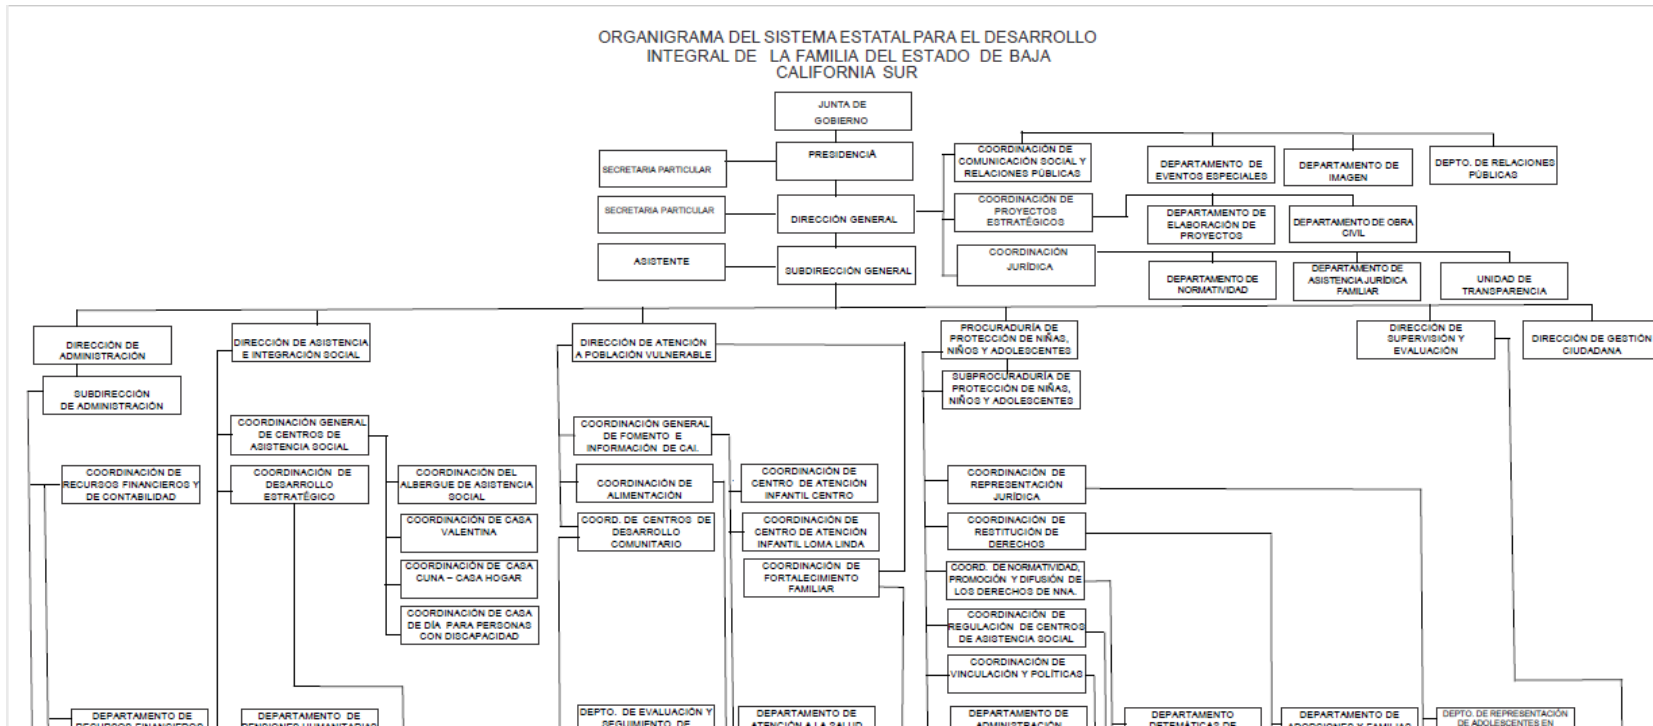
ORGANIGRAMA DEL SISTEMA ESTATAL PARA EL DESARROLLO INTEGRAL DE LA FAMILIA DEL ESTADO DE BAJA CALIFORNIA SUR

JUNTA DE GOBIERNO

PRESIDENCIA

SECRETARIA PARTICULAR

SECRETARIA PARTICULAR

DIRECCIÓN GENERAL

ASISTENTE

SUBDIRECCIÓN GENERAL

COORDINACIÓN DE COMUNICACIÓN SOCIAL Y RELACIONES PÚBLICAS

DEPARTAMENTO DE EVENTOS ESPECIALES

DEPARTAMENTO DE IMAGEN

DEPTO. DE RELACIONES PÚBLICAS

COORDINACIÓN DE PROYECTOS ESTRATÉGICOS

DEPARTAMENTO DE ELABORACIÓN DE PROYECTOS

DEPARTAMENTO DE OBRA CIVIL

COORDINACIÓN JURÍDICA

DEPARTAMENTO DE NORMATIVIDAD

DEPARTAMENTO DE ASISTENCIA JURÍDICA FAMILIAR

UNIDAD DE TRANSPARENCIA

DIRECCIÓN DE ADMINISTRACIÓN

SUBDIRECCIÓN DE ADMINISTRACIÓN

COORDINACIÓN DE RECURSOS FINANCIEROS Y DE CONTABILIDAD

DEPARTAMENTO DE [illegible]

DIRECCIÓN DE ASISTENCIA E INTEGRACIÓN SOCIAL

COORDINACIÓN GENERAL DE CENTROS DE ASISTENCIA SOCIAL

COORDINACIÓN DE DESARROLLO ESTRATÉGICO

COORDINACIÓN DEL ALBERGUE DE ASISTENCIA SOCIAL

COORDINACIÓN DE CASA VALENTINA

COORDINACIÓN DE CASA CUNA – CASA HOGAR

COORDINACIÓN DE CASA DE DÍA PARA PERSONAS CON DISCAPACIDAD

DEPARTAMENTO DE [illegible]

DIRECCIÓN DE ATENCIÓN A POBLACIÓN VULNERABLE

COORDINACIÓN GENERAL DE FOMENTO E INFORMACIÓN DE CAI.

COORDINACIÓN DE ALIMENTACIÓN

COORD. DE CENTROS DE DESARROLLO COMUNITARIO

COORDINACIÓN DE CENTRO DE ATENCIÓN INFANTIL CENTRO

COORDINACIÓN DE CENTRO DE ATENCIÓN INFANTIL LOMA LINDA

COORDINACIÓN DE FORTALECIMIENTO FAMILIAR

DEPTO. DE EVALUACIÓN Y SEGUIMIENTO DE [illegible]

DEPARTAMENTO DE ATENCIÓN A LA SALUD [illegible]

PROCURADURÍA DE PROTECCIÓN DE NIÑAS, NIÑOS Y ADOLESCENTES

SUBPROCURADURÍA DE PROTECCIÓN DE NIÑAS, NIÑOS Y ADOLESCENTES

COORDINACIÓN DE REPRESENTACIÓN JURÍDICA

COORDINACIÓN DE RESTITUCIÓN DE DERECHOS

COORD. DE NORMATIVIDAD, PROMOCIÓN Y DIFUSIÓN DE LOS DERECHOS DE NNA.

COORDINACIÓN DE REGULACIÓN DE CENTROS DE ASISTENCIA SOCIAL

COORDINACIÓN DE VINCULACIÓN Y POLÍTICAS

DEPARTAMENTO DE ADMINISTRACIÓN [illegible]

DEPARTAMENTO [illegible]

DEPARTAMENTO DE ADOPCIONES Y FAMILIAS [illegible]

DEPTO. DE REPRESENTACIÓN DE ADOLESCENTES EN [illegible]

DIRECCIÓN DE SUPERVISIÓN Y EVALUACIÓN

DIRECCIÓN DE GESTIÓN CIUDADANA